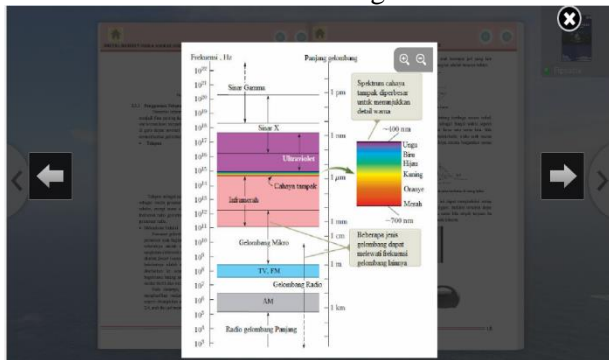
Frekuensi , Hz

Panjang gelombang

$10^{22}$
$10^{21}$
$10^{20}$
$10^{19}$
$10^{18}$
$10^{17}$
$10^{16}$
$10^{15}$
$10^{14}$
$10^{13}$
$10^{12}$
$10^{11}$
$10^{10}$
$10^{9}$
$10^{8}$
$10^{7}$
$10^{6}$
$10^{5}$
$10^{4}$
$10^{3}$

Sinar Gamma

Sinar X

Ultraviolet

Cahaya tampak

Inframerah

Gelombang Mikro

TV, FM

Gelombang Radio

AM

Radio gelombang Panjang

1 pm

1 nm

1 μm

1 mm

1 m

1 km

Spektrum cahaya tampak diperbesar untuk menunjukkan detail warna

~400 nm

Ungu
Biru
Hijau
Kuning
Oranye
Merah

~700 nm

Beberapa jenis gelombang dapat melewati frekuensi gelombang lainnya